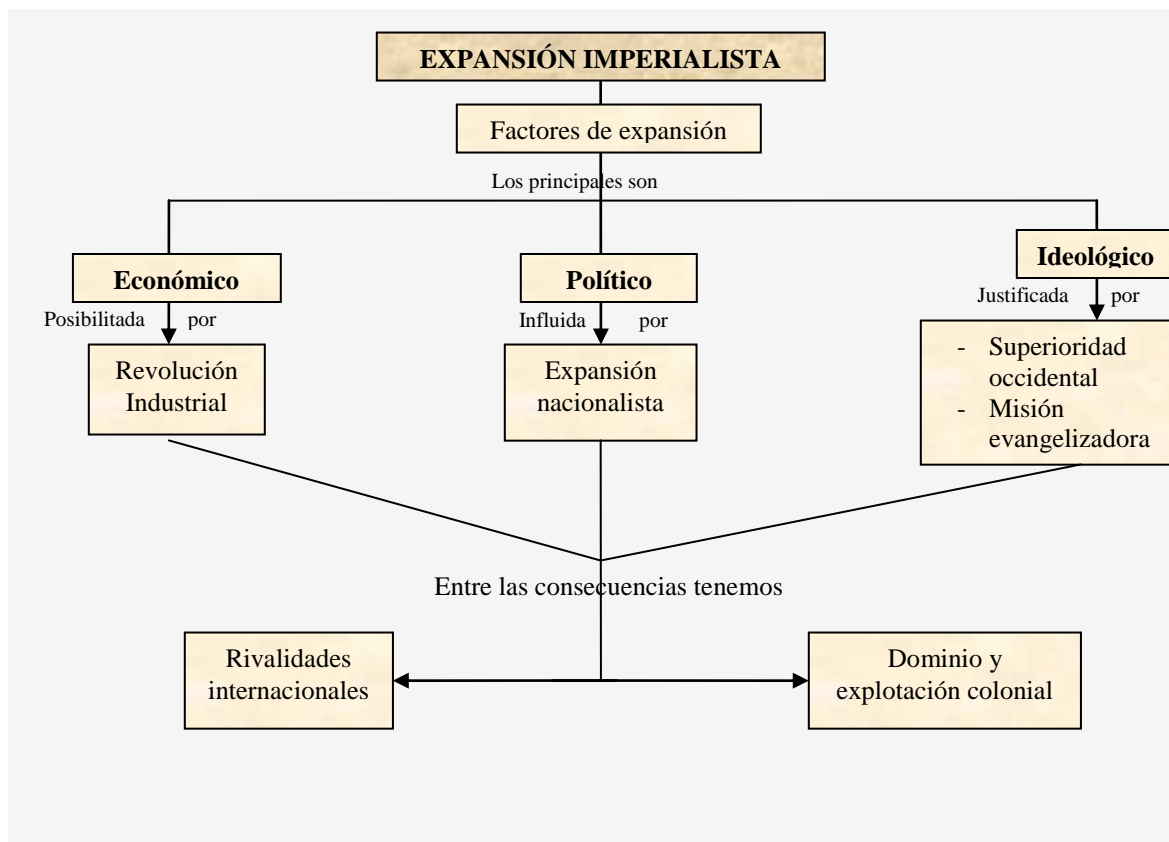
EXPANSIÓN IMPERIALISTA

Factores de expansión

Los principales son

Económico

Posibilitada por

Revolución Industrial

Político

Influida por

Expansión nacionalista

Ideológico

Justificada por

- Superioridad occidental
- Misión evangelizadora

Entre las consecuencias tenemos

Rivalidades internacionales

Dominio y explotación colonial